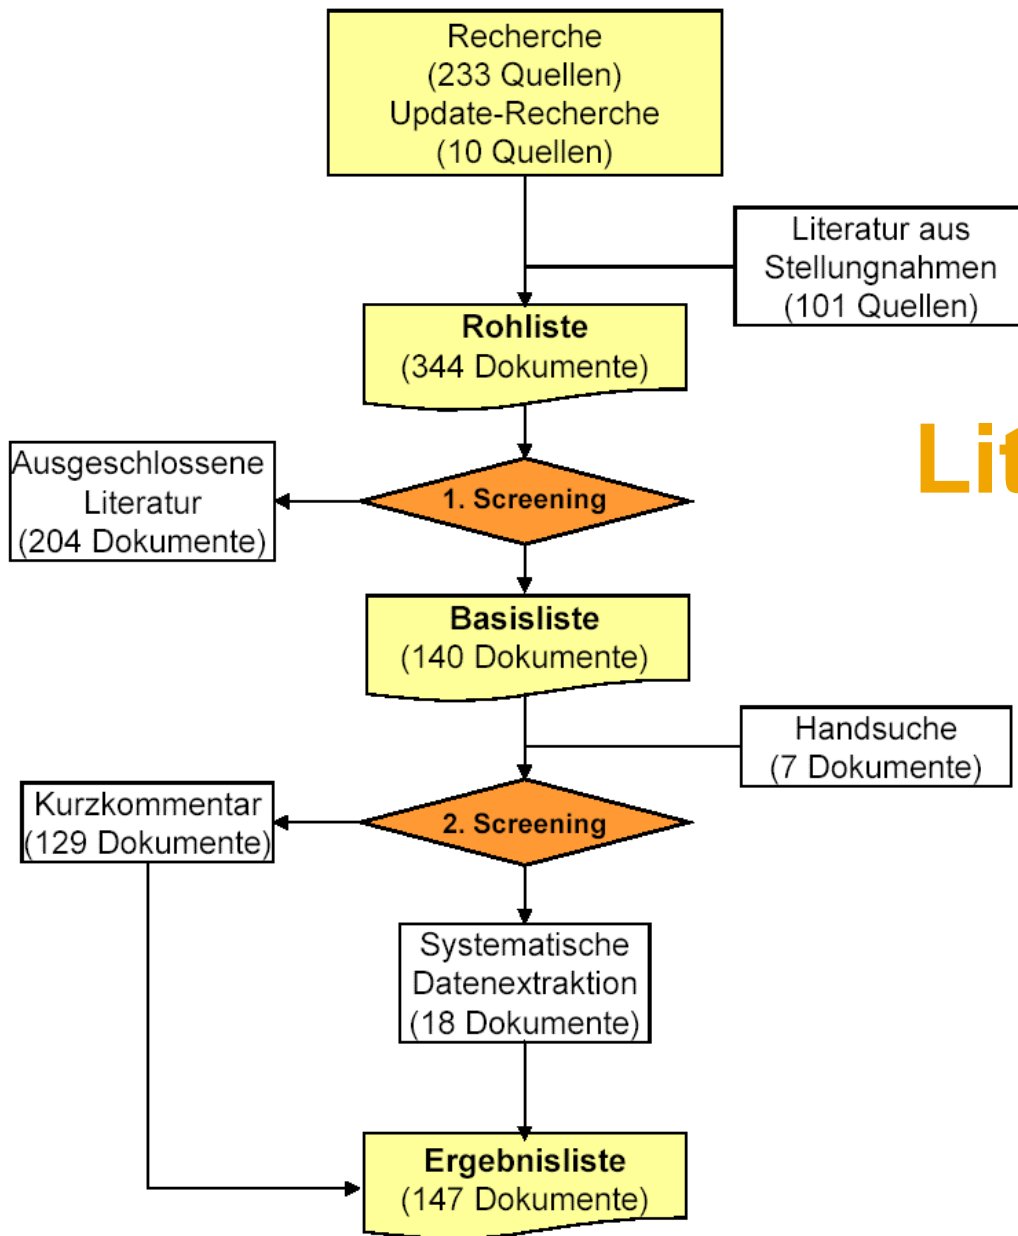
Recherche
(233 Quellen)
Update-Recherche
(10 Quellen)

Literatur aus
Stellungnahmen
(101 Quellen)

**Rohliste**
(344 Dokumente)

Li

Ausgeschlossene
Literatur
(204 Dokumente)

**1. Screening**

**Basisliste**
(140 Dokumente)

Handsuche
(7 Dokumente)

Kurzkommentar
(129 Dokumente)

**2. Screening**

Systematische
Datenextraktion
(18 Dokumente)

**Ergebnisliste**
(147 Dokumente)